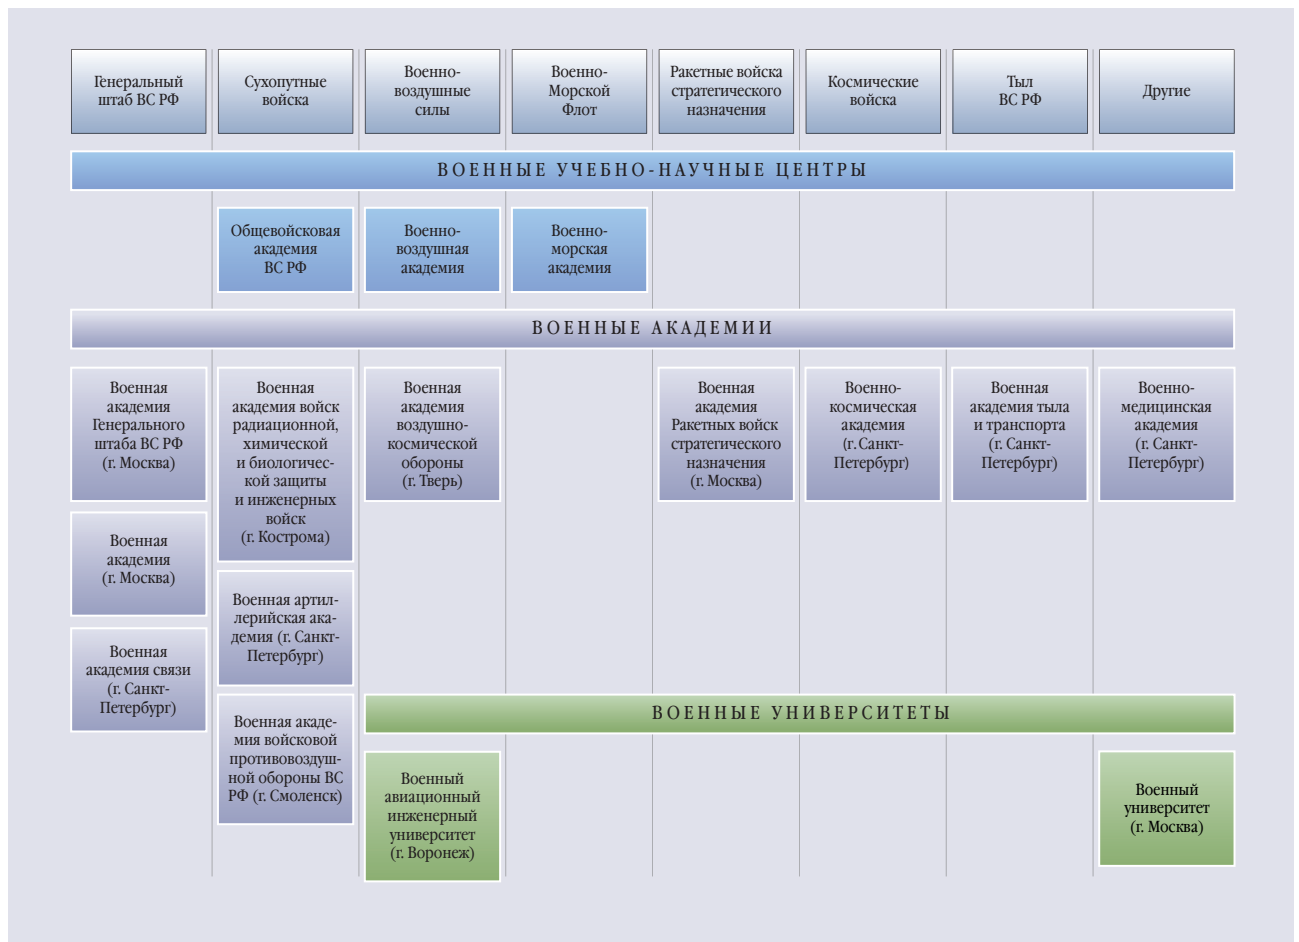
Генеральный штаб ВС РФ

Сухопутные войска

Военно-воздушные силы

Военно-Морской Флот

Ракетные войска стратегического назначения

Космические войска

Тыл ВС РФ

Другие

ВОЕННЫЕ УЧЕБНО-НАУЧНЫЕ ЦЕНТРЫ

Общевойсковая академия ВС РФ

Военно-воздушная академия

Военно-морская академия

ВОЕННЫЕ АКАДЕМИИ

Военная академия Генерального штаба ВС РФ (г. Москва)

Военная академия (г. Москва)

Военная академия связи (г. Санкт-Петербург)

Военная академия войск радиационной, химической и биологической защиты и инженерных войск (г. Кострома)

Военная артиллерийская академия (г. Санкт-Петербург)

Военная академия войсковой противовоздушной обороны ВС РФ (г. Смоленск)

Военная академия воздушно-космической обороны (г. Тверь)

Военная академия Ракетных войск стратегического назначения (г. Москва)

Военно-космическая академия (г. Санкт-Петербург)

Военная академия тыла и транспорта (г. Санкт-Петербург)

Военно-медицинская академия (г. Санкт-Петербург)

ВОЕННЫЕ УНИВЕРСИТЕТЫ

Военный авиационный инженерный университет (г. Воронеж)

Военный университет (г. Москва)